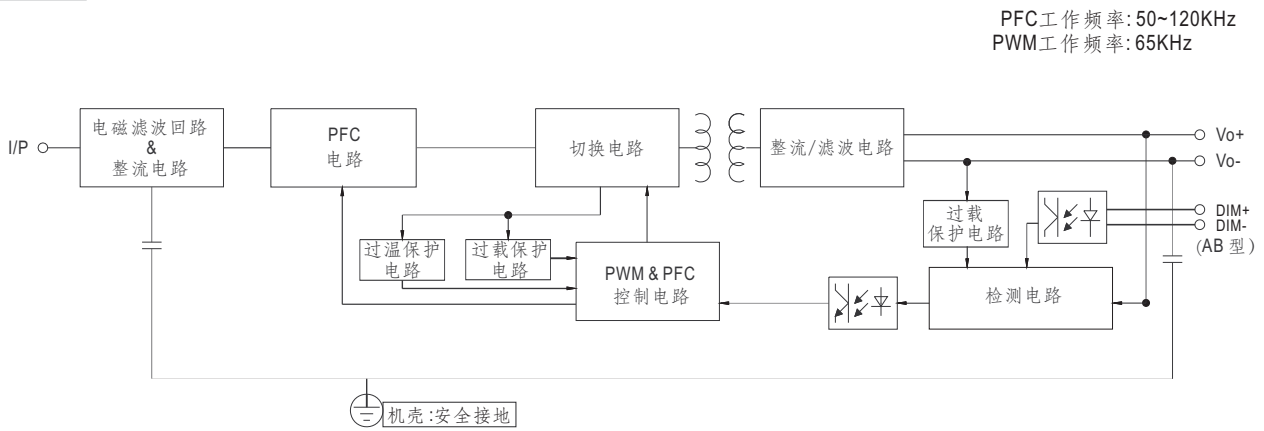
PFC工作频率: 50~120KHz
PWM工作频率: 65KHz

I/P

电磁滤波回路
&
整流电路

PFC
电路

切换电路

整流/滤波电路

Vo+
Vo-

过载
保护电路

DIM+
DIM-
(AB 型)

过温保护
电路

过载保护
电路

PWM & PFC
控制电路

检测电路

机壳:安全接地